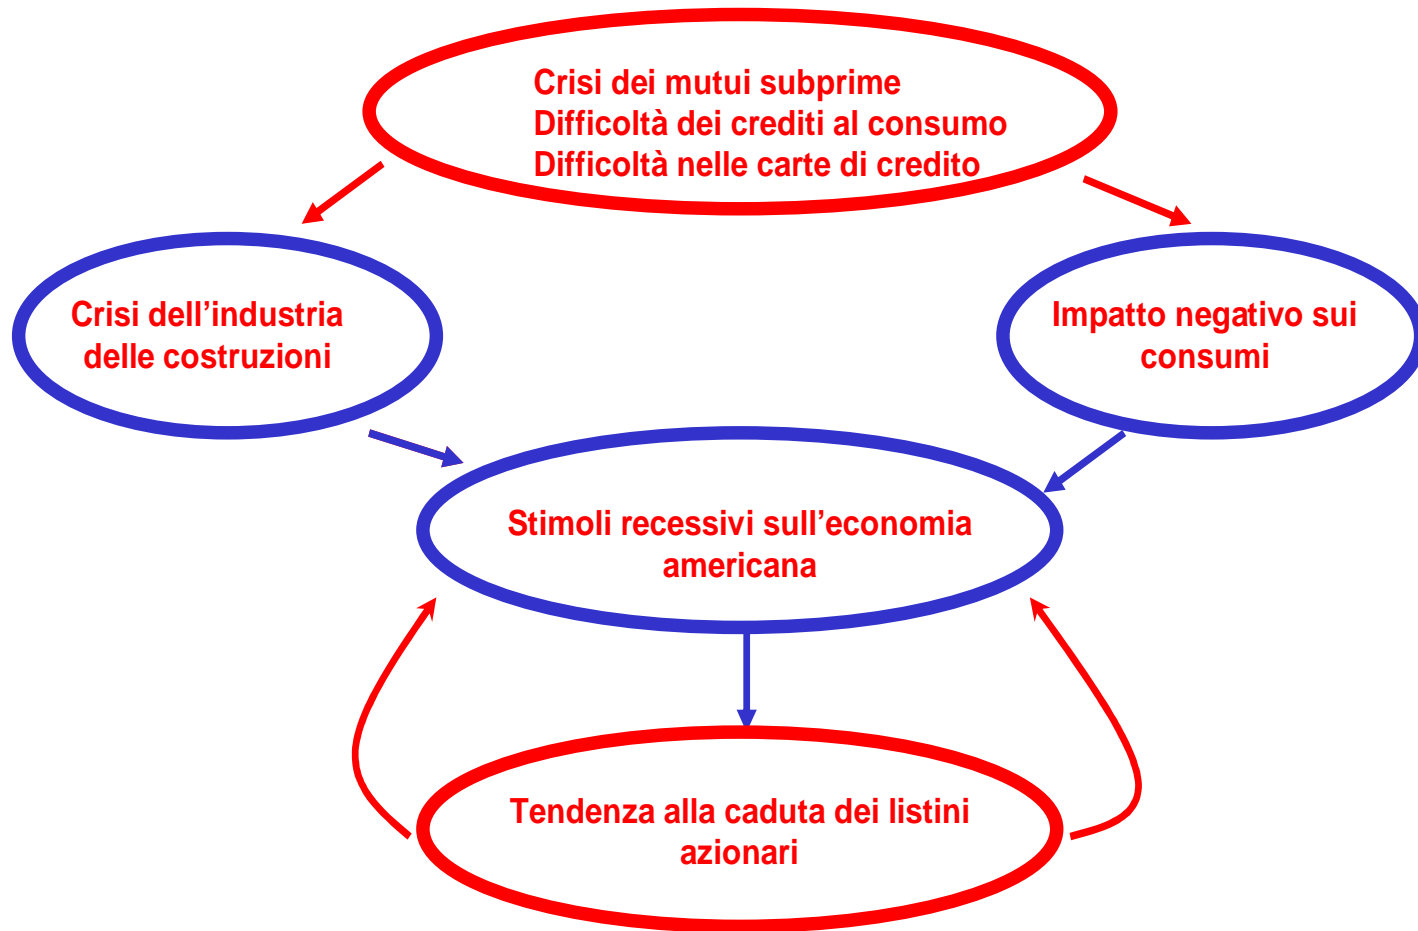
Crisi dei mutui subprime
Difficoltà dei crediti al consumo
Difficoltà nelle carte di credito

Crisi dell’industria delle costruzioni

Impatto negativo sui consumi

Stimoli recessivi sull’economia americana

Tendenza alla caduta dei listini azionari